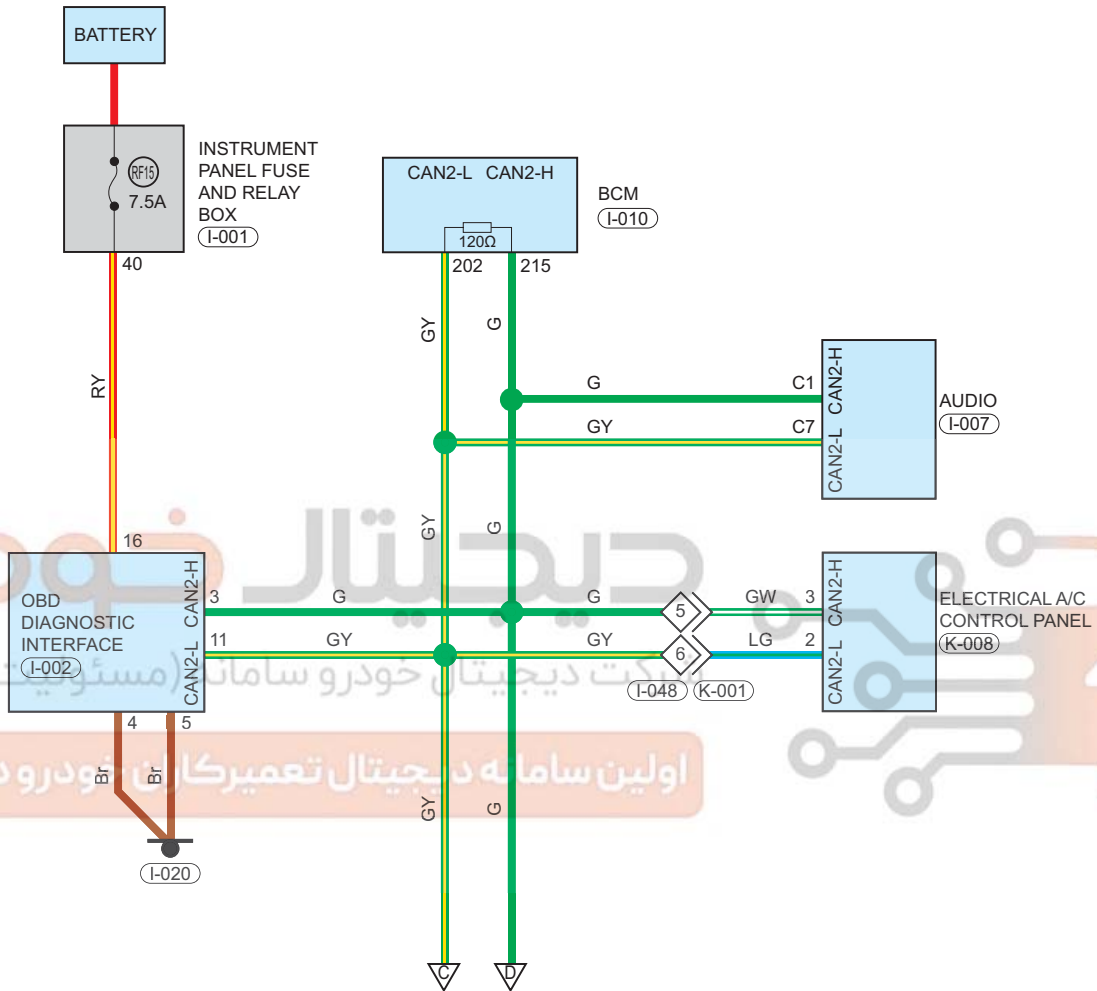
BATTERY

RF15
7.5A

INSTRUMENT PANEL FUSE AND RELAY BOX
I-001

40

RY

16

CAN2-L CAN2-H
120Ω
BCM
I-010

202 215

GY G

G C1
GY C7
CAN2-H
CAN2-L
AUDIO
I-007

GY G

OBD DIAGNOSTIC INTERFACE
I-002
CAN2-H
CAN2-L

3 G G 5 GW 3
11 GY GY 6 LG 2

I-048 K-001

CAN2-H
CAN2-L
ELECTRICAL A/C CONTROL PANEL
K-008

4 5
Br Br

I-020

GY G

C D

شرکت دیجیتال خودرو سامانه (مسئولیت
اولین سامانه دیجیتال تعمیرکاران خودرو د